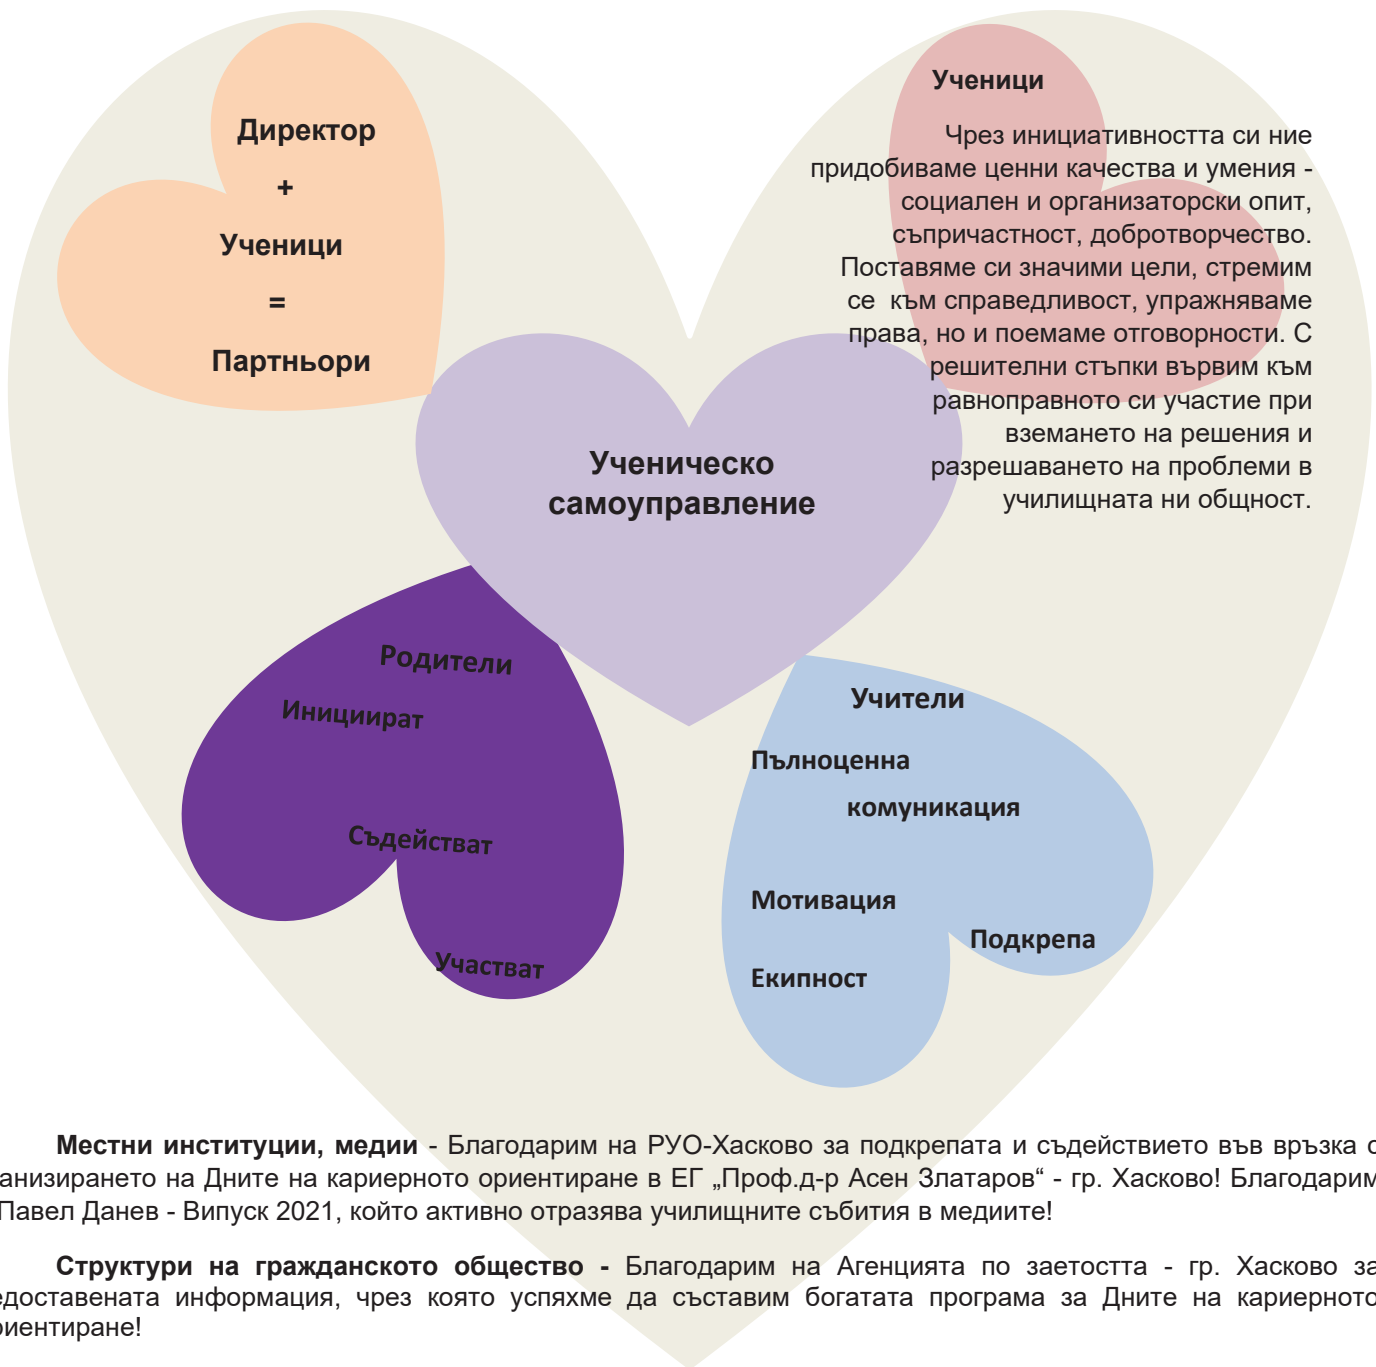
Директор

+

Ученици

=

Партньори

Ученици

Чрез инициативността си ние придобиваме ценни качества и умения - социален и организаторски опит, съпричастност, добротворчество. Поставяме си значими цели, стремим се към справедливост, упражняваме права, но и поемаме отговорности. С решителни стъпки вървим към равноправното си участие при вземането на решения и разрешаването на проблеми в училищната ни общност.

Ученическо самоуправление

Родители

Инициират

Съдействат

Участват

Учители

Пълноценна комуникация

Мотивация

Подкрепа

Екипност

Местни институции, медии - Благодарим на РУО-Хасково за подкрепата и съдействието във връзка с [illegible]анизирането на Дните на кариерното ориентиране в ЕГ „Проф.д-р Асен Златаров“ - гр. Хасково! Благодарим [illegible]Павел Данев - Випуск 2021, който активно отразява училищните събития в медиите!

Структури на гражданското общество - Благодарим на Агенцията по заетостта - гр. Хасково за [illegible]едоставената информация, чрез която успяхме да съставим богатата програма за Дните на кариерното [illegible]риентиране!